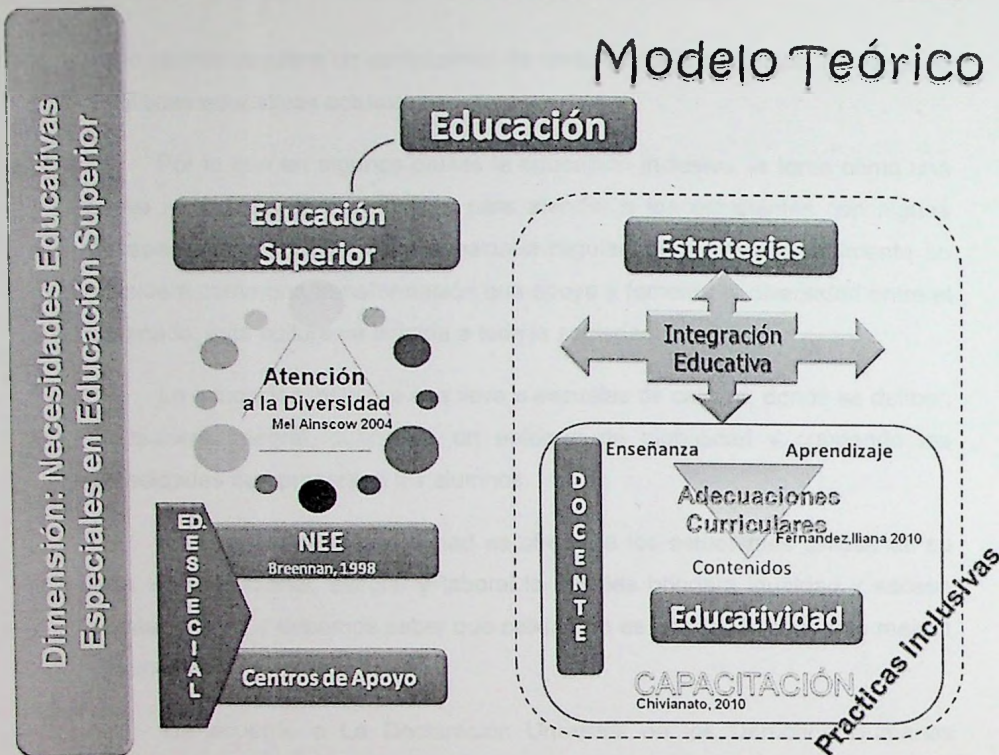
Dimensión: Necesidades Educativas Especiales en Educación Superior

Modelo Teórico

Educación

Educación Superior

Atención a la Diversidad
Mel Ainscow 2004

ED. ESPECIAL

NEE
Breennan, 1998

Centros de Apoyo

Estrategias

Integración Educativa

DOCENTE

Enseñanza

Aprendizaje

Adecuaciones Curriculares
Fernandez,Iliana 2010

Contenidos

Educatividad

CAPACITACIÓN
Chivianato, 2010

Practicas inclusivas